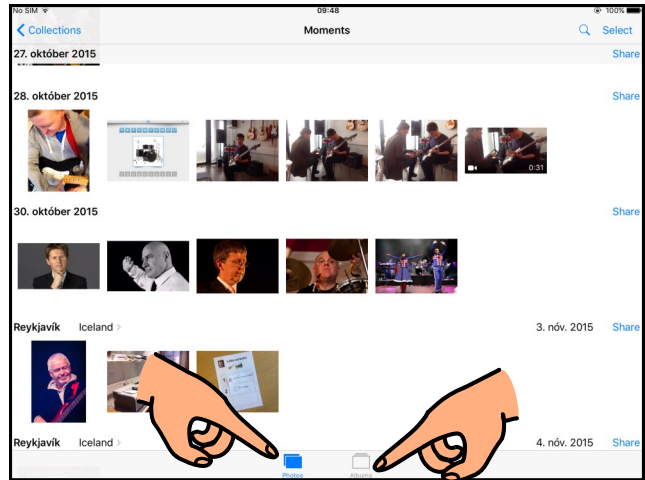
No SIM 09:48 100%

Collections

Moments

Select

27. október 2015

Share

28. október 2015

Share

0:31

30. október 2015

Share

Reykjavík Iceland

3. nóv. 2015

Share

Reykjavík Iceland

4. nóv. 2015

Share

Photos

Albums